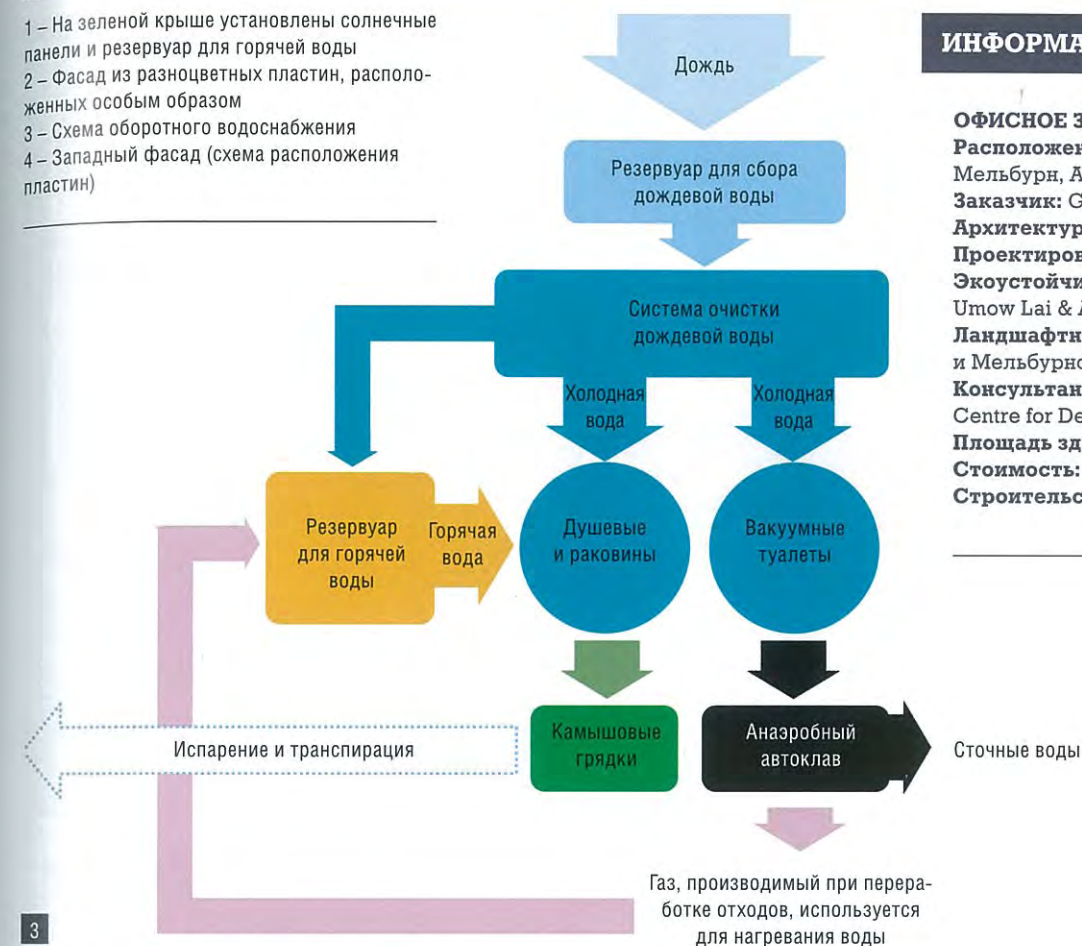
1 – На зеленой крыше установлены солнечные панели и резервуар для горячей воды
2 – Фасад из разноцветных пластин, расположенных особым образом
3 – Схема оборотного водоснабжения
4 – Западный фасад (схема расположения пластин)

Дождь

Резервуар для сбора дождевой воды

Система очистки дождевой воды

Холодная вода

Холодная вода

Резервуар для горячей воды

Горячая вода

Душевые и раковины

Вакуумные туалеты

Испарение и транспирация

Камышовые грядки

Анаэробный автоклав

Сточные воды

Газ, производимый при переработке отходов, используется для нагревания воды

3

ИНФОРМА

ОФИСНОЕ З
Расположен
Мельбурн, А
Заказчик: G
Архитектур
Проектиров
Экоустойчи
Umow Lai & A
Ландшафтн
и Мельбурнс
Консультан
Centre for De
Площадь зд
Стоимость:
Строительс